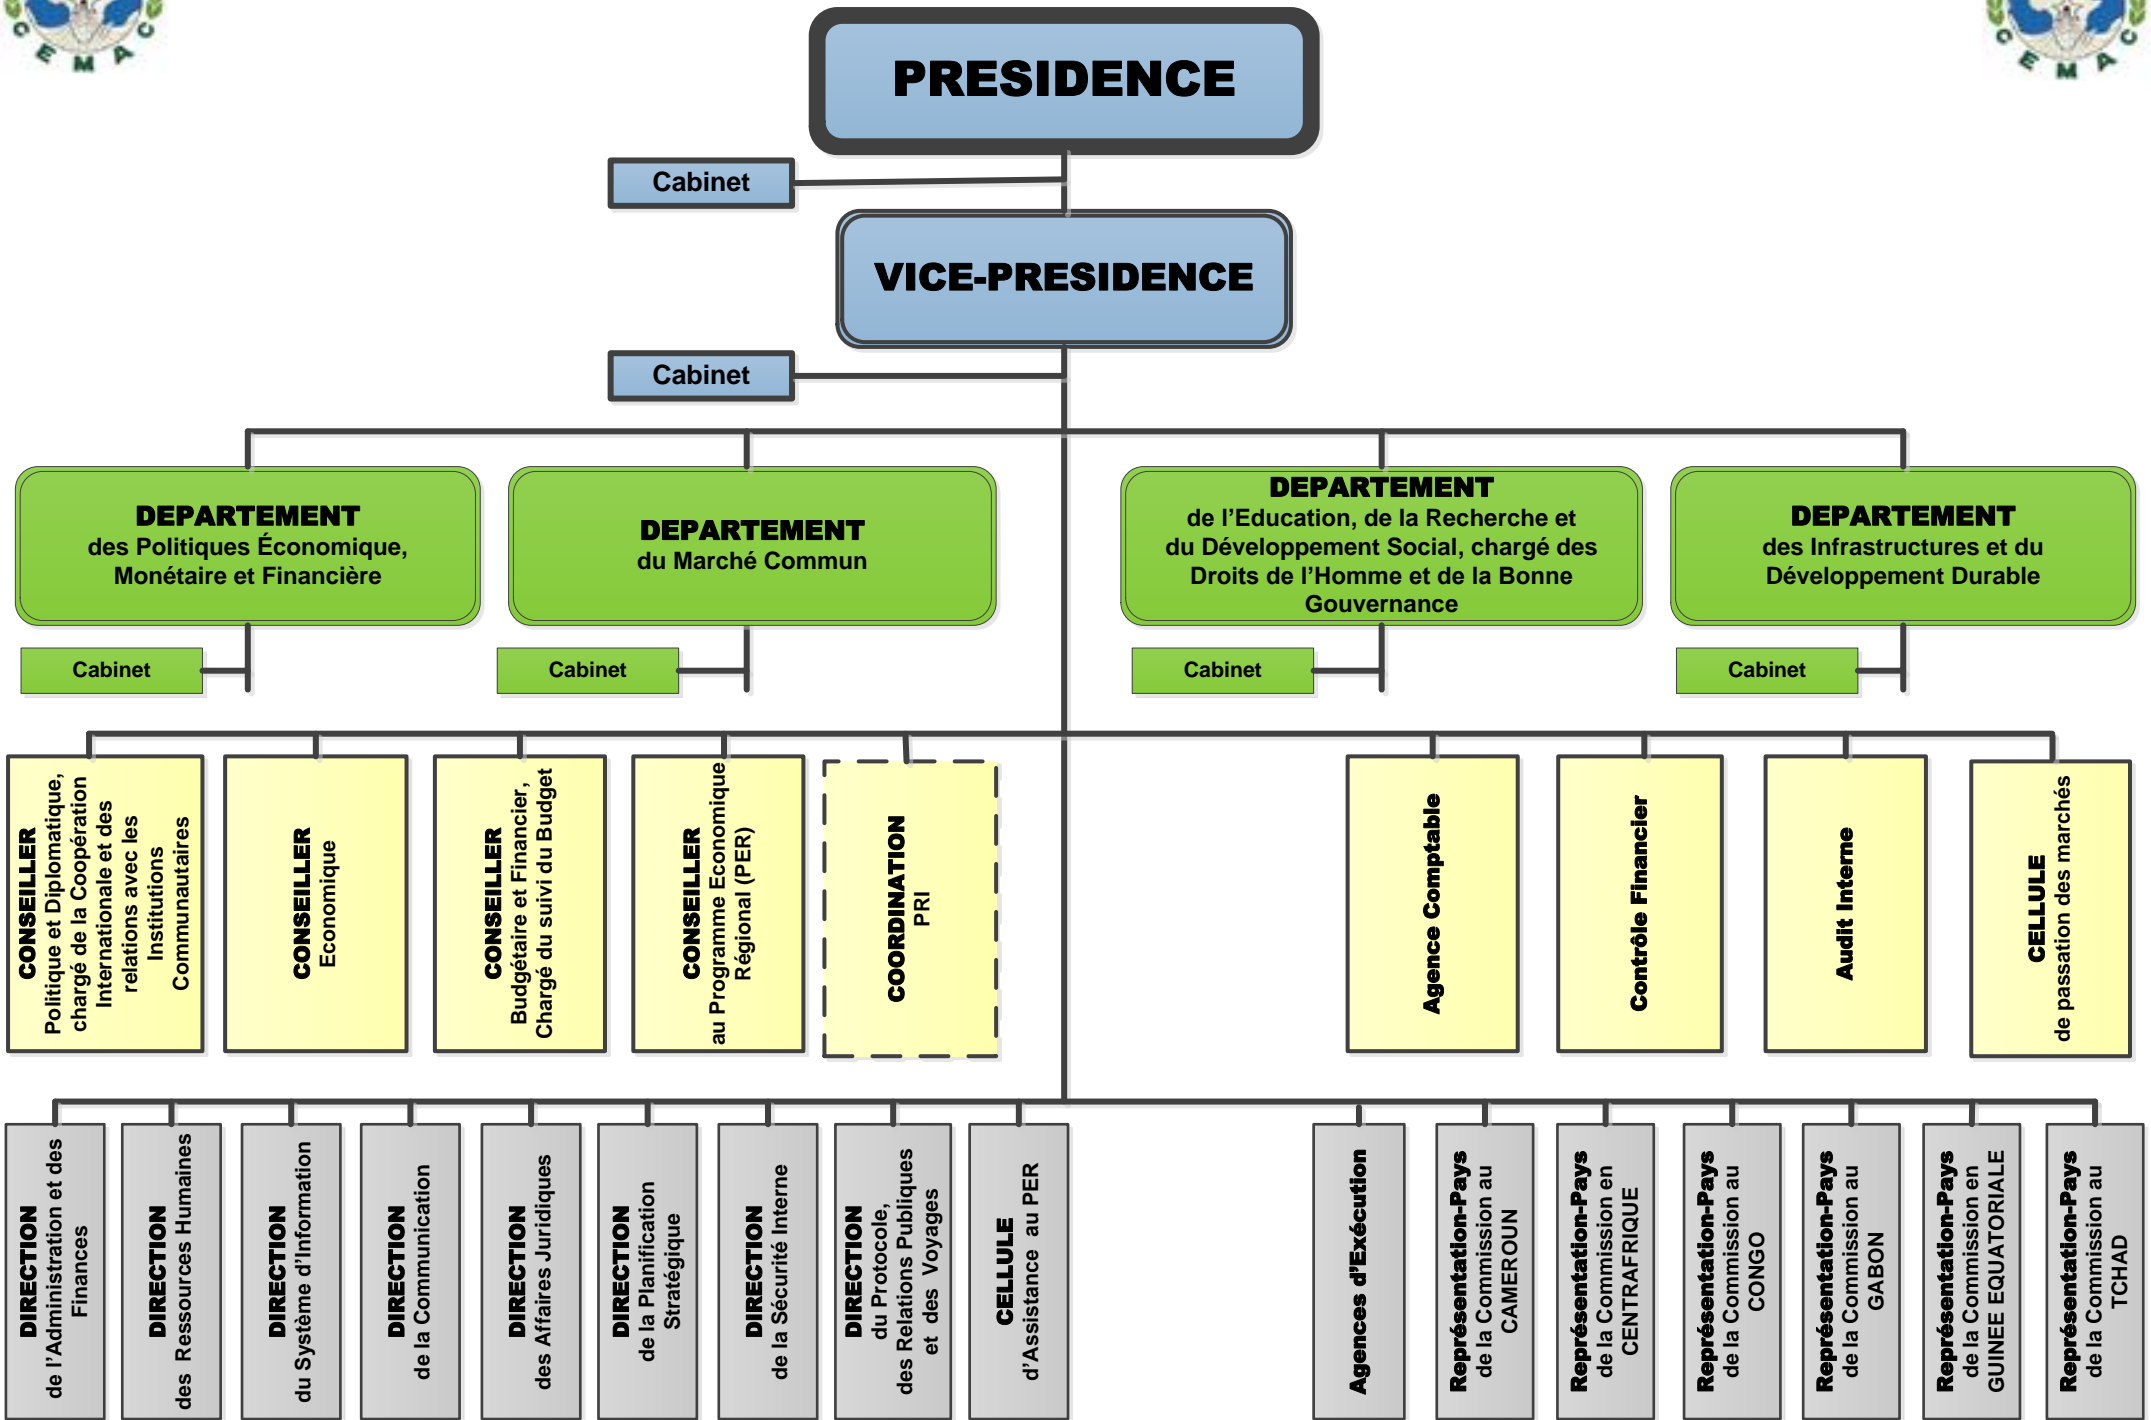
C E M A C

C E M A C

PRESIDENCE

Cabinet

VICE-PRESIDENCE

Cabinet

DEPARTEMENT des Politiques Économique, Monétaire et Financière

Cabinet

DEPARTEMENT du Marché Commun

Cabinet

DEPARTEMENT de l'Education, de la Recherche et du Développement Social, chargé des Droits de l'Homme et de la Bonne Gouvernance

Cabinet

DEPARTEMENT des Infrastructures et du Développement Durable

Cabinet

CONSEILLER Politique et Diplomatique, chargé de la Coopération Internationale et des relations avec les Institutions Communautaires

CONSEILLER Economique

CONSEILLER Budgétaire et Financier, Chargé du suivi du Budget

CONSEILLER au Programme Economique Régional (PER)

COORDINATION PRI

Agence Comptable

Contrôle Financier

Audit Interne

CELLULE de passation des marchés

DIRECTION de l'Administration et des Finances

DIRECTION des Ressources Humaines

DIRECTION du Système d'Information

DIRECTION de la Communication

DIRECTION des Affaires Juridiques

DIRECTION de la Planification Stratégique

DIRECTION de la Sécurité Interne

DIRECTION du Protocole, des Relations Publiques et des Voyages

CELLULE d'Assistance au PER

Agences d'Exécution

Représentation-Pays de la Commission au CAMEROUN

Représentation-Pays de la Commission en CENTRAFRIQUE

Représentation-Pays de la Commission au CONGO

Représentation-Pays de la Commission au GABON

Représentation-Pays de la Commission en GUINEE EQUATORIALE

Représentation-Pays de la Commission au TCHAD